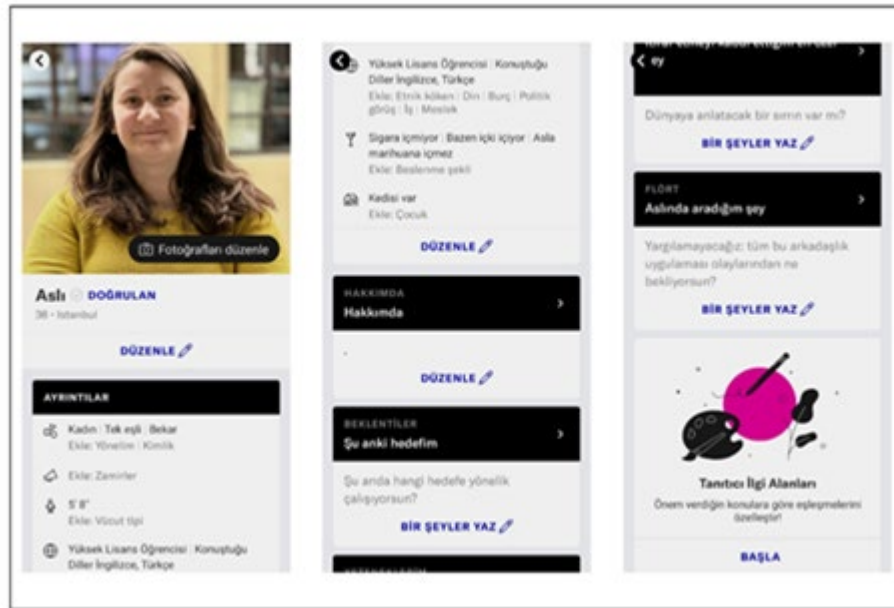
Fotoğrafları düzenle

Aslı DOĞRULAN
36 · İstanbul

DÜZENLE

AYRINTILAR

Kadın | Tek eşli | Bekar
Ekle: Yönelim | Kimlik

Ekle: Zamirler

5' 8"
Ekle: Vücut tipi

Yüksek Lisans Öğrencisi | Konuştuğu Diller İngilizce, Türkçe

Yüksek Lisans Öğrencisi | Konuştuğu Diller İngilizce, Türkçe
Ekle: Etnik köken | Din | Burç | Politik görüş | İş | Meslek

Sigara içmiyor | Bazen içki içiyor | Asla marihuana içmez
Ekle: Beslenme şekli

Kedisi var
Ekle: Çocuk

DÜZENLE

HAKKIMDA
Hakkımda

DÜZENLE

BEKLENTİLER
Şu anki hedefim

Şu anda hangi hedefe yönelik çalışıyorsun?

BİR ŞEYLER YAZ

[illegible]
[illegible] ey

Dünyaya anlatacak bir sırrın var mı?

BİR ŞEYLER YAZ

FLÖRT
Aslında aradığım şey

Yargılamayacağız: tüm bu arkadaşlık uygulaması olaylarından ne bekliyorsun?

BİR ŞEYLER YAZ

Tanıtıcı İlgi Alanları
Önem verdiğin konulara göre eşleşmelerini özelleştir!

BAŞLA